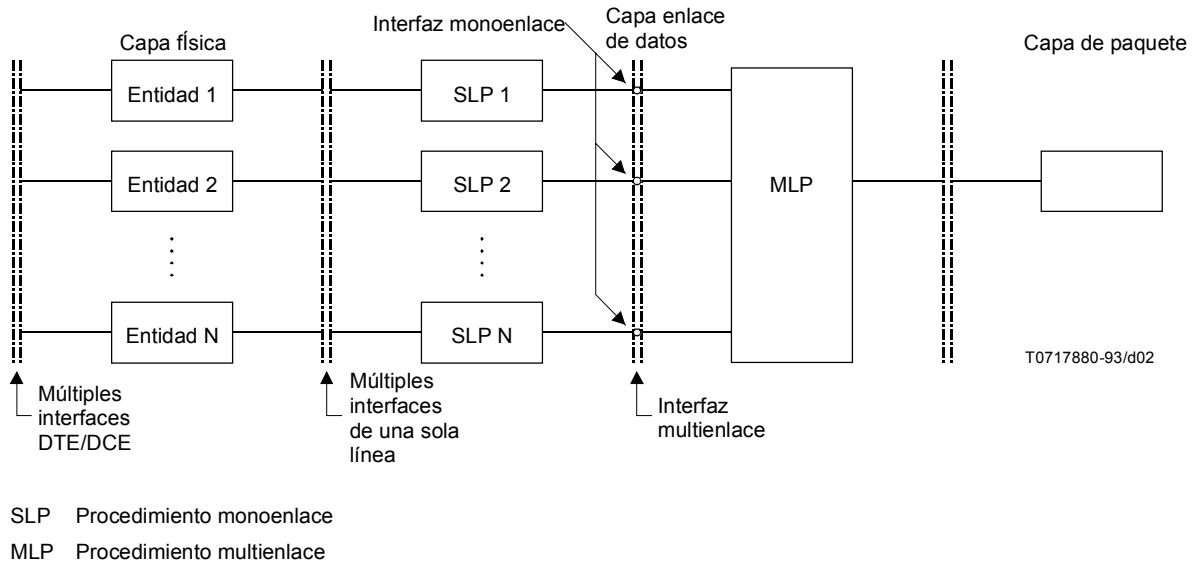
Interfaz monoenlace

Capa enlace de datos

Capa física

Capa de paquete

Entidad 1

SLP 1

Entidad 2

SLP 2

MLP

Entidad N

SLP N

T0717880-93/d02

Múltiples interfaces DTE/DCE

Múltiples interfaces de una sola línea

Interfaz multienlace

SLP Procedimiento monoenlace

MLP Procedimiento multienlace